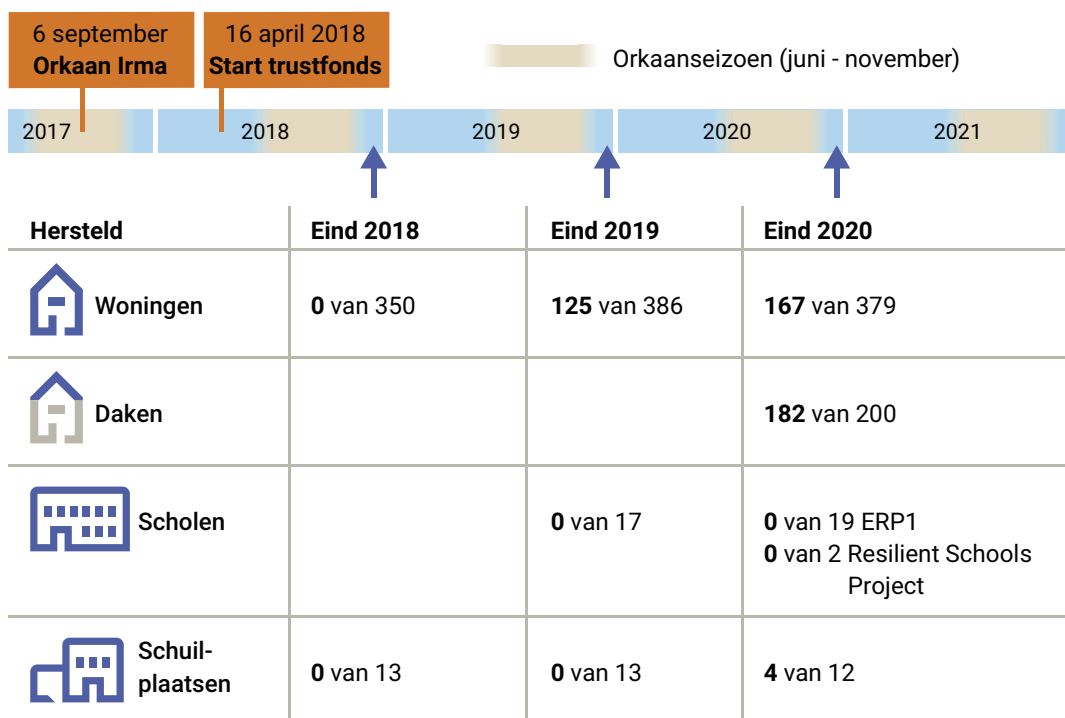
6 september
**Orkaan Irma**

16 april 2018
**Start trustfonds**

Orkaanseizoen (juni - november)

2017 2018 2019 2020 2021

| Hersteld | Eind 2018 | Eind 2019 | Eind 2020 |
|---|---|---|---|
| Woningen | **0** van 350 | **125** van 386 | **167** van 379 |
| Daken | | | **182** van 200 |
| Scholen | | **0** van 17 | **0** van 19 ERP1<br>**0** van 2 Resilient Schools Project |
| Schuilplaatsen | **0** van 13 | **0** van 13 | **4** van 12 |